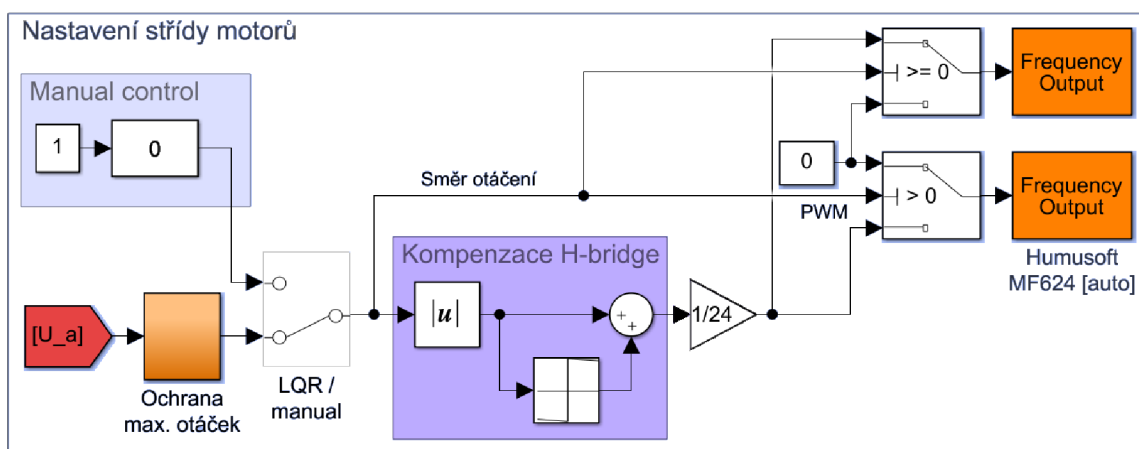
Nastavení střídy motorů

Manual control

1

0

Směr otáčení

Kompenzace H-bridge

$|u|$

+
+

1/24

[U_a]

Ochrana max. otáček

LQR / manual

>= 0

Frequency Output

0

> 0

PWM

Frequency Output

Humusoft MF624 [auto]